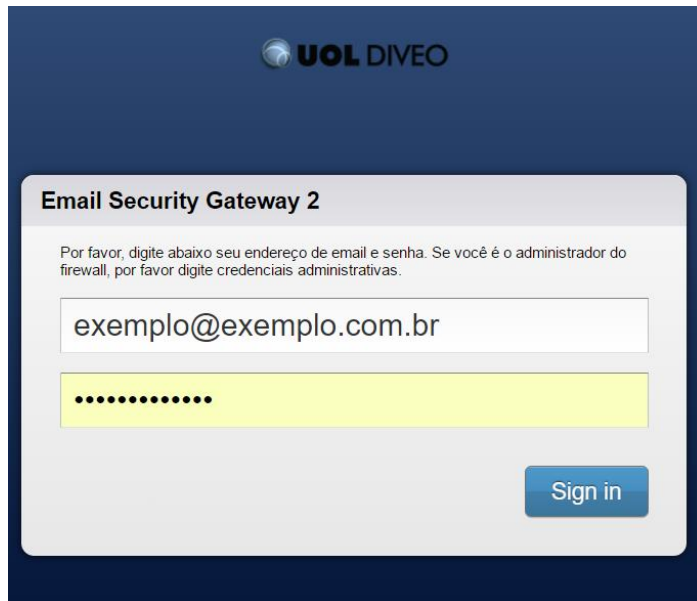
UOL DIVEO

Email Security Gateway 2

Por favor, digite abaixo seu endereço de email e senha. Se você é o administrador do firewall, por favor digite credenciais administrativas.

exemplo@exemplo.com.br

•••••••••••••

Sign in